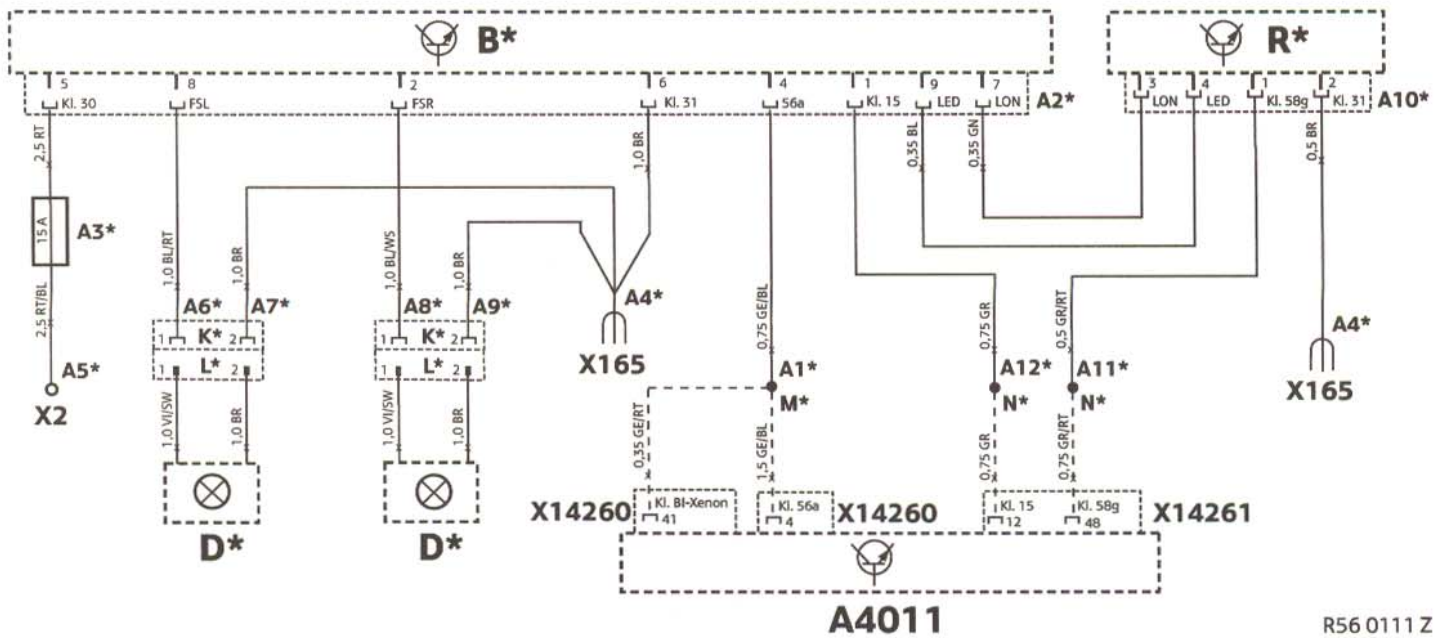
B*

R*

5 Kl. 30
8 FSL
2 FSR
6 Kl. 31
4 56a
1 Kl. 15
9 LED
7 LON
A2*

3 LON
4 LED
1 Kl. 58g
2 Kl. 31
A10*

2,5 RT
15 A
A3*
2,5 RT/BL
A5*
X2

1,0 BL/RT
1,0 BR
A6*
A7*
1 K* 2
1 L* 2
1,0 VI/SW
1,0 BR
D*

1,0 BL/WS
1,0 BR
A8*
A9*
1 K* 2
1 L* 2
1,0 VI/SW
1,0 BR
D*

1,0 BR
A4*
X165

0,75 GE/BL
A1*
M*
0,35 GE/RT
1,5 GE/BL

0,35 BL
0,35 GN
0,75 GR
A12*
N*
0,75 GR
0,5 GR/RT
A11*
N*
0,75 GR/RT

0,5 BR
A4*
X165

X14260
Kl. Bi-Xenon
41
Kl. 56a
4
X14260
Kl. 15
12
Kl. 58g
48
X14261

A4011

R56 0111 Z